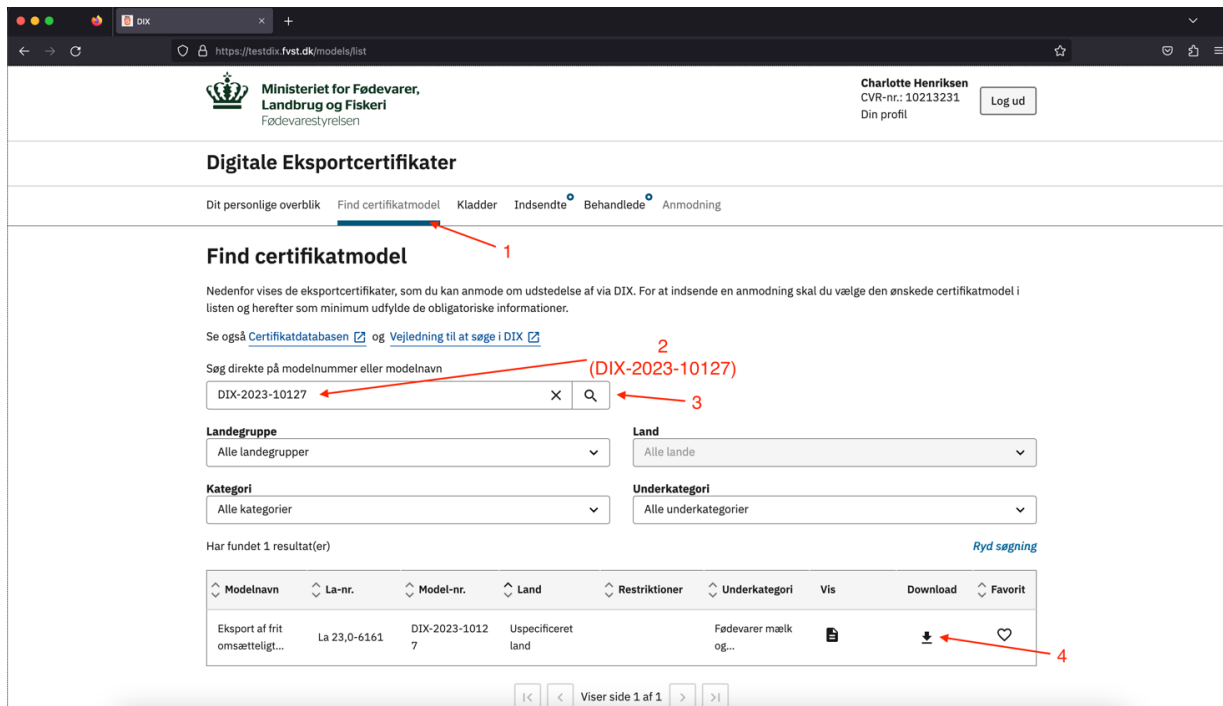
DIX

https://testdix.fvst.dk/models/list

Ministeriet for Fødevarer, Landbrug og Fiskeri
Fødevarestyrelsen

Charlotte Henriksen
CVR-nr.: 10213231
Din profil

Log ud

Digitale Eksportcertifikater

Dit personlige overblik Find certifikatmodel Kladder Indsendte Behandlede Anmodning

1

Find certifikatmodel

Nedenfor vises de eksportcertifikater, som du kan anmode om udstedelse af via DIX. For at indsende en anmodning skal du vælge den ønskede certifikatmodel i listen og herefter som minimum udfylde de obligatoriske informationer.

Se også Certifikatdatabasen og Vejledning til at søge i DIX

2
(DIX-2023-10127)

Søg direkte på modelnummer eller modelnavn

DIX-2023-10127

3

Landegruppe
Alle landegrupper

Land
Alle lande

Kategori
Alle kategorier

Underkategori
Alle underkategorier

Har fundet 1 resultat(er)

Ryd søgning

| Modelnavn | La-nr. | Model-nr. | Land | Restriktioner | Underkategori | Vis | Download | Favorit |
|---|---|---|---|---|---|---|---|---|
| Eksport af frit omsætteligt... | La 23,0-6161 | DIX-2023-10127 | Uspecificeret land | | Fødevarer mælk og... | | | |

4

Viser side 1 af 1